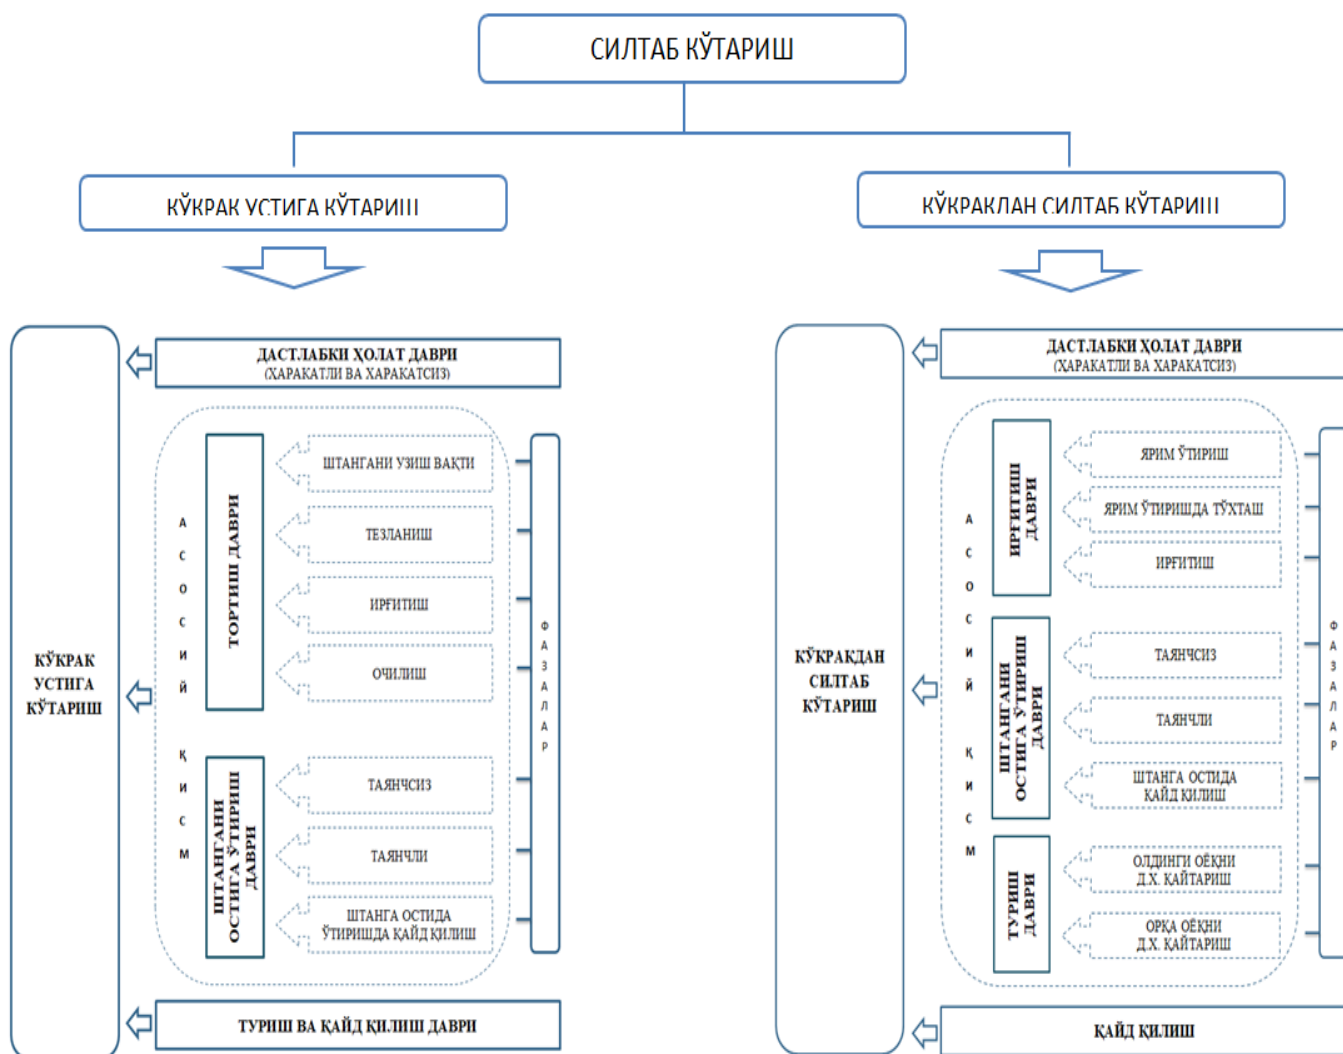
СИЛТАБ КЎТАРИШ

КЎКРАК УСТИГА КЎТАРИШ

КЎКРАКДАН СИЛТАБ КЎТАРИШ

КЎКРАК УСТИГА КЎТАРИШ

ДАСТЛАБКИ ҲОЛАТ ДАВРИ
(ҲАРАКАТЛИ ВА ҲАРАКАТСИЗ)

АСОСИЙ ҚИСМ

ТОРТИШ ДАВРИ

ШТАНГАНИ УЗИШ ВАҚТИ

ТЕЗЛАНИШ

ИРҒИТИШ

ОЧИЛИШ

ШТАНГАНИ ОСТИГА ЎТИРИШ ДАВРИ

ТАЯНЧСИЗ

ТАЯНЧЛИ

ШТАНГА ОСТИДА ЎТИРИШДА ҚАЙД ҚИЛИШ

ФАЗАЛАР

ТУРИШ ВА ҚАЙД ҚИЛИШ ДАВРИ

КЎКРАКДАН СИЛТАБ КЎТАРИШ

ДАСТЛАБКИ ҲОЛАТ ДАВРИ
(ҲАРАКАТЛИ ВА ҲАРАКАТСИЗ)

АСОСИЙ ҚИСМ

ИРҒИТИШ ДАВРИ

ЯРИМ ЎТИРИШ

ЯРИМ ЎТИРИШДА ТЎХТАШ

ИРҒИТИШ

ШТАНГАНИ ОСТИГА ЎТИРИШ ДАВРИ

ТАЯНЧСИЗ

ТАЯНЧЛИ

ШТАНГА ОСТИДА ҚАЙД ҚИЛИШ

ТУРИШ ДАВРИ

ОЛДИНГИ ОЁҚНИ Д.Х. ҚАЙТАРИШ

ОРҚА ОЁҚНИ Д.Х. ҚАЙТАРИШ

ФАЗАЛАР

ҚАЙД ҚИЛИШ